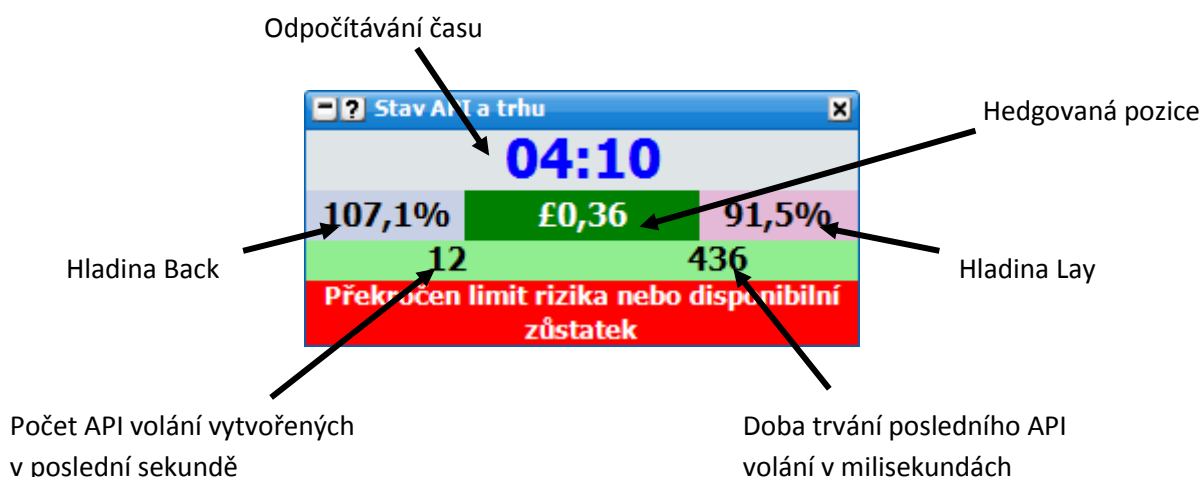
Odpočítávání času

Stav A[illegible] a trhu

Hedgovaná pozice

04:10

107,1%

£0,36

91,5%

Hladina Back

12

436

Hladina Lay

Překročen limit rizika nebo disponibilní zůstatek

Počet API volání vytvořených v poslední sekundě

Doba trvání posledního API volání v milisekundách